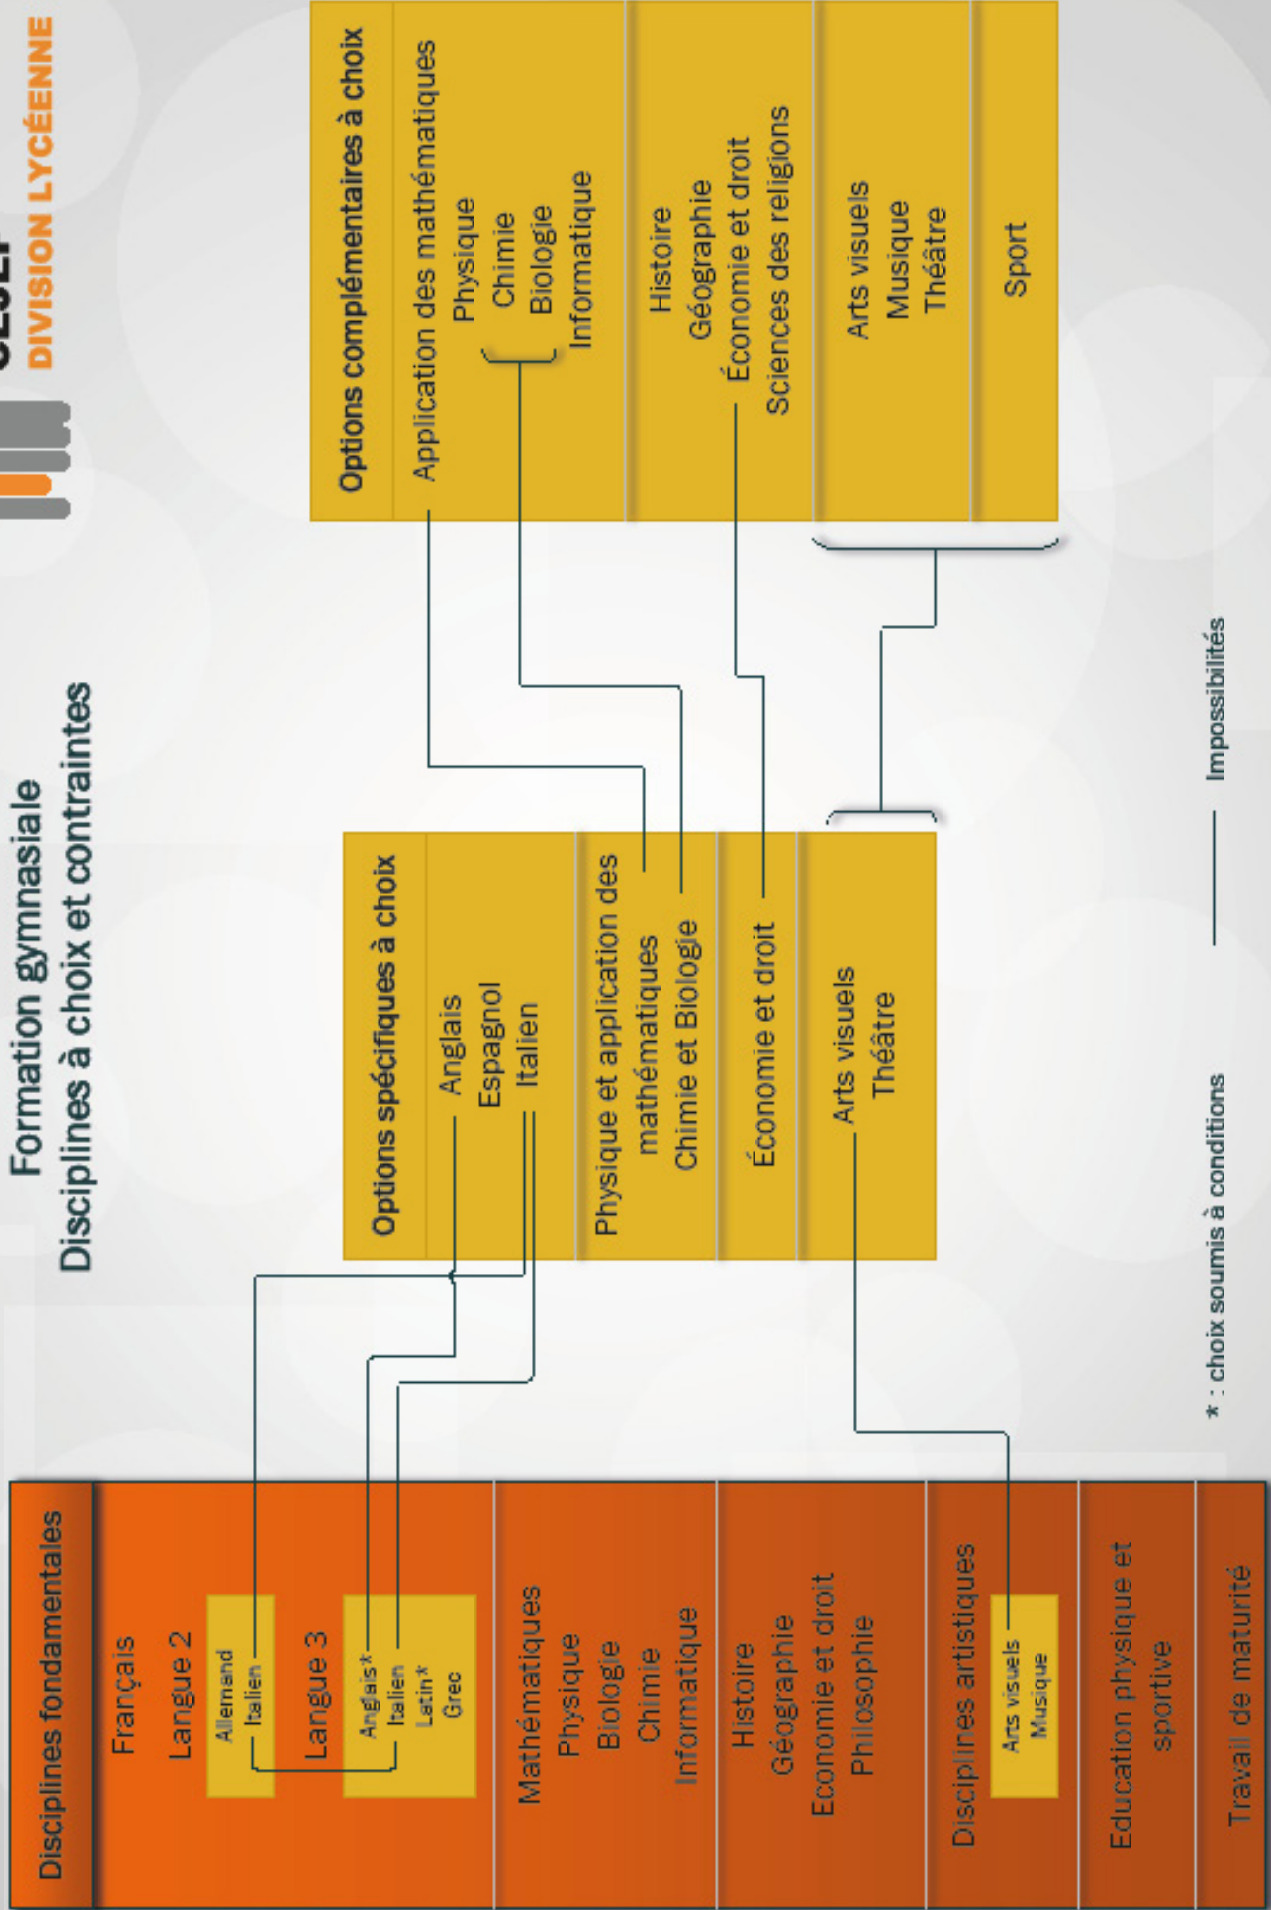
CESEP
DIVISION LYCÉENNE

Formation gymnasiale
Disciplines à choix et contraintes

Disciplines fondamentales
Français
Langue 2
Allemand
Italien
Langue 3
Anglais*
Italien
Latin*
Grec
Mathématiques
Physique
Biologie
Chimie
Informatique
Histoire
Géographie
Economie et droit
Philosophie
Disciplines artistiques
Arts visuels
Musique
Education physique et sportive
Travail de maturité

Options spécifiques à choix
Anglais
Espagnol
Italien
Physique et application des mathématiques
Chimie et Biologie
Économie et droit
Arts visuels
Théâtre

Options complémentaires à choix
Application des mathématiques
Physique
Chimie
Biologie
Informatique
Histoire
Géographie
Économie et droit
Sciences des religions
Arts visuels
Musique
Théâtre
Sport

* : choix soumis à conditions
Impossibilités